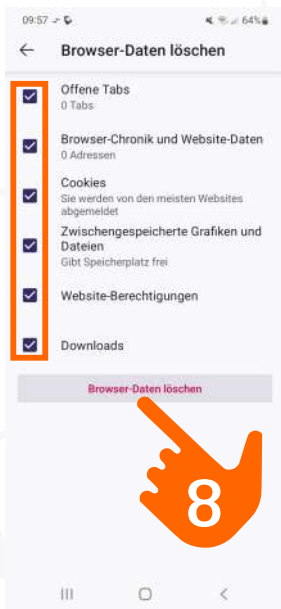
09:57
64%

Browser-Daten löschen

Offene Tabs
0 Tabs

Browser-Chronik und Website-Daten
0 Adressen

Cookies
Sie werden von den meisten Websites abgemeldet

Zwischengespeicherte Grafiken und Dateien
Gibt Speicherplatz frei

Website-Berechtigungen

Downloads

Browser-Daten löschen

8